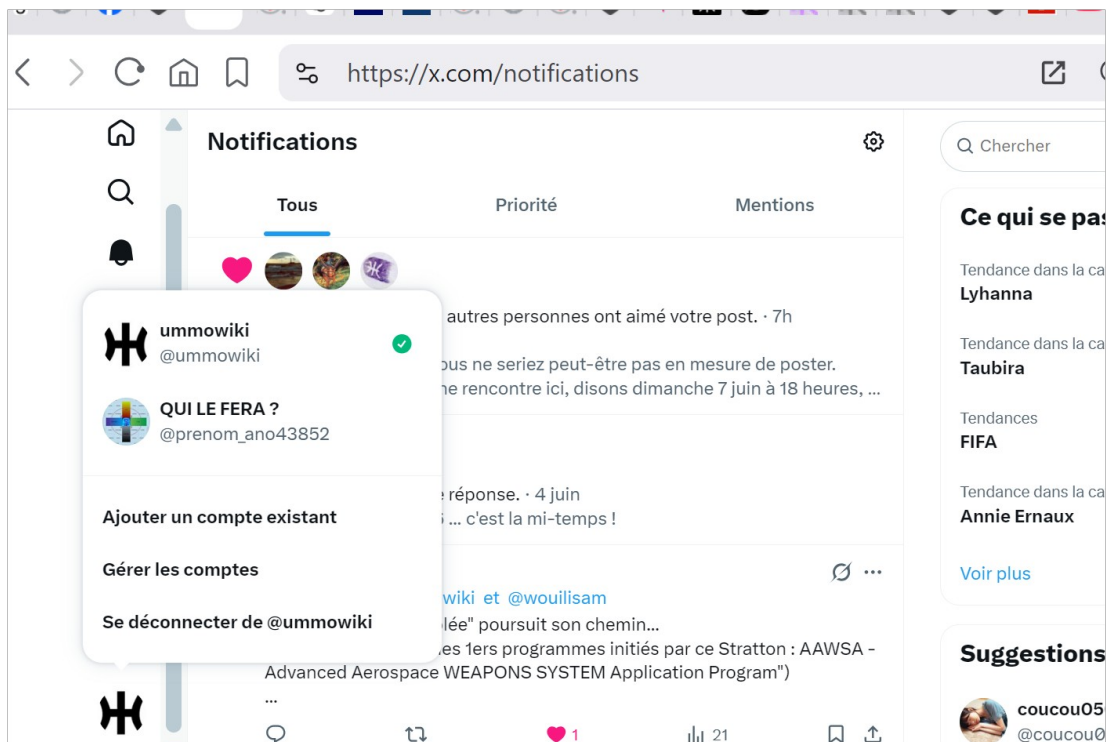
https://x.com/notifications

Notifications

Tous
Priorité
Mentions

autres personnes ont aimé votre post. · 7h

ous ne seriez peut-être pas en mesure de poster.
ne rencontre ici, disons dimanche 7 juin à 18 heures, ...

réponse. · 4 juin
... c'est la mi-temps !

wiki et @wouilisam
lée" poursuit son chemin...
es 1ers programmes initiés par ce Stratton : AAWSA - Advanced Aerospace WEAPONS SYSTEM Application Program")
...

1
21

ummowiki
@ummowiki

QUI LE FERA ?
@prenom_ano43852

Ajouter un compte existant

Gérer les comptes

Se déconnecter de @ummowiki

Chercher

Ce qui se pas

Tendance dans la ca
Lyhanna

Tendance dans la ca
Taubira

Tendances
FIFA

Tendance dans la ca
Annie Ernaux

Voir plus

Suggestions

coucou05
@coucou0